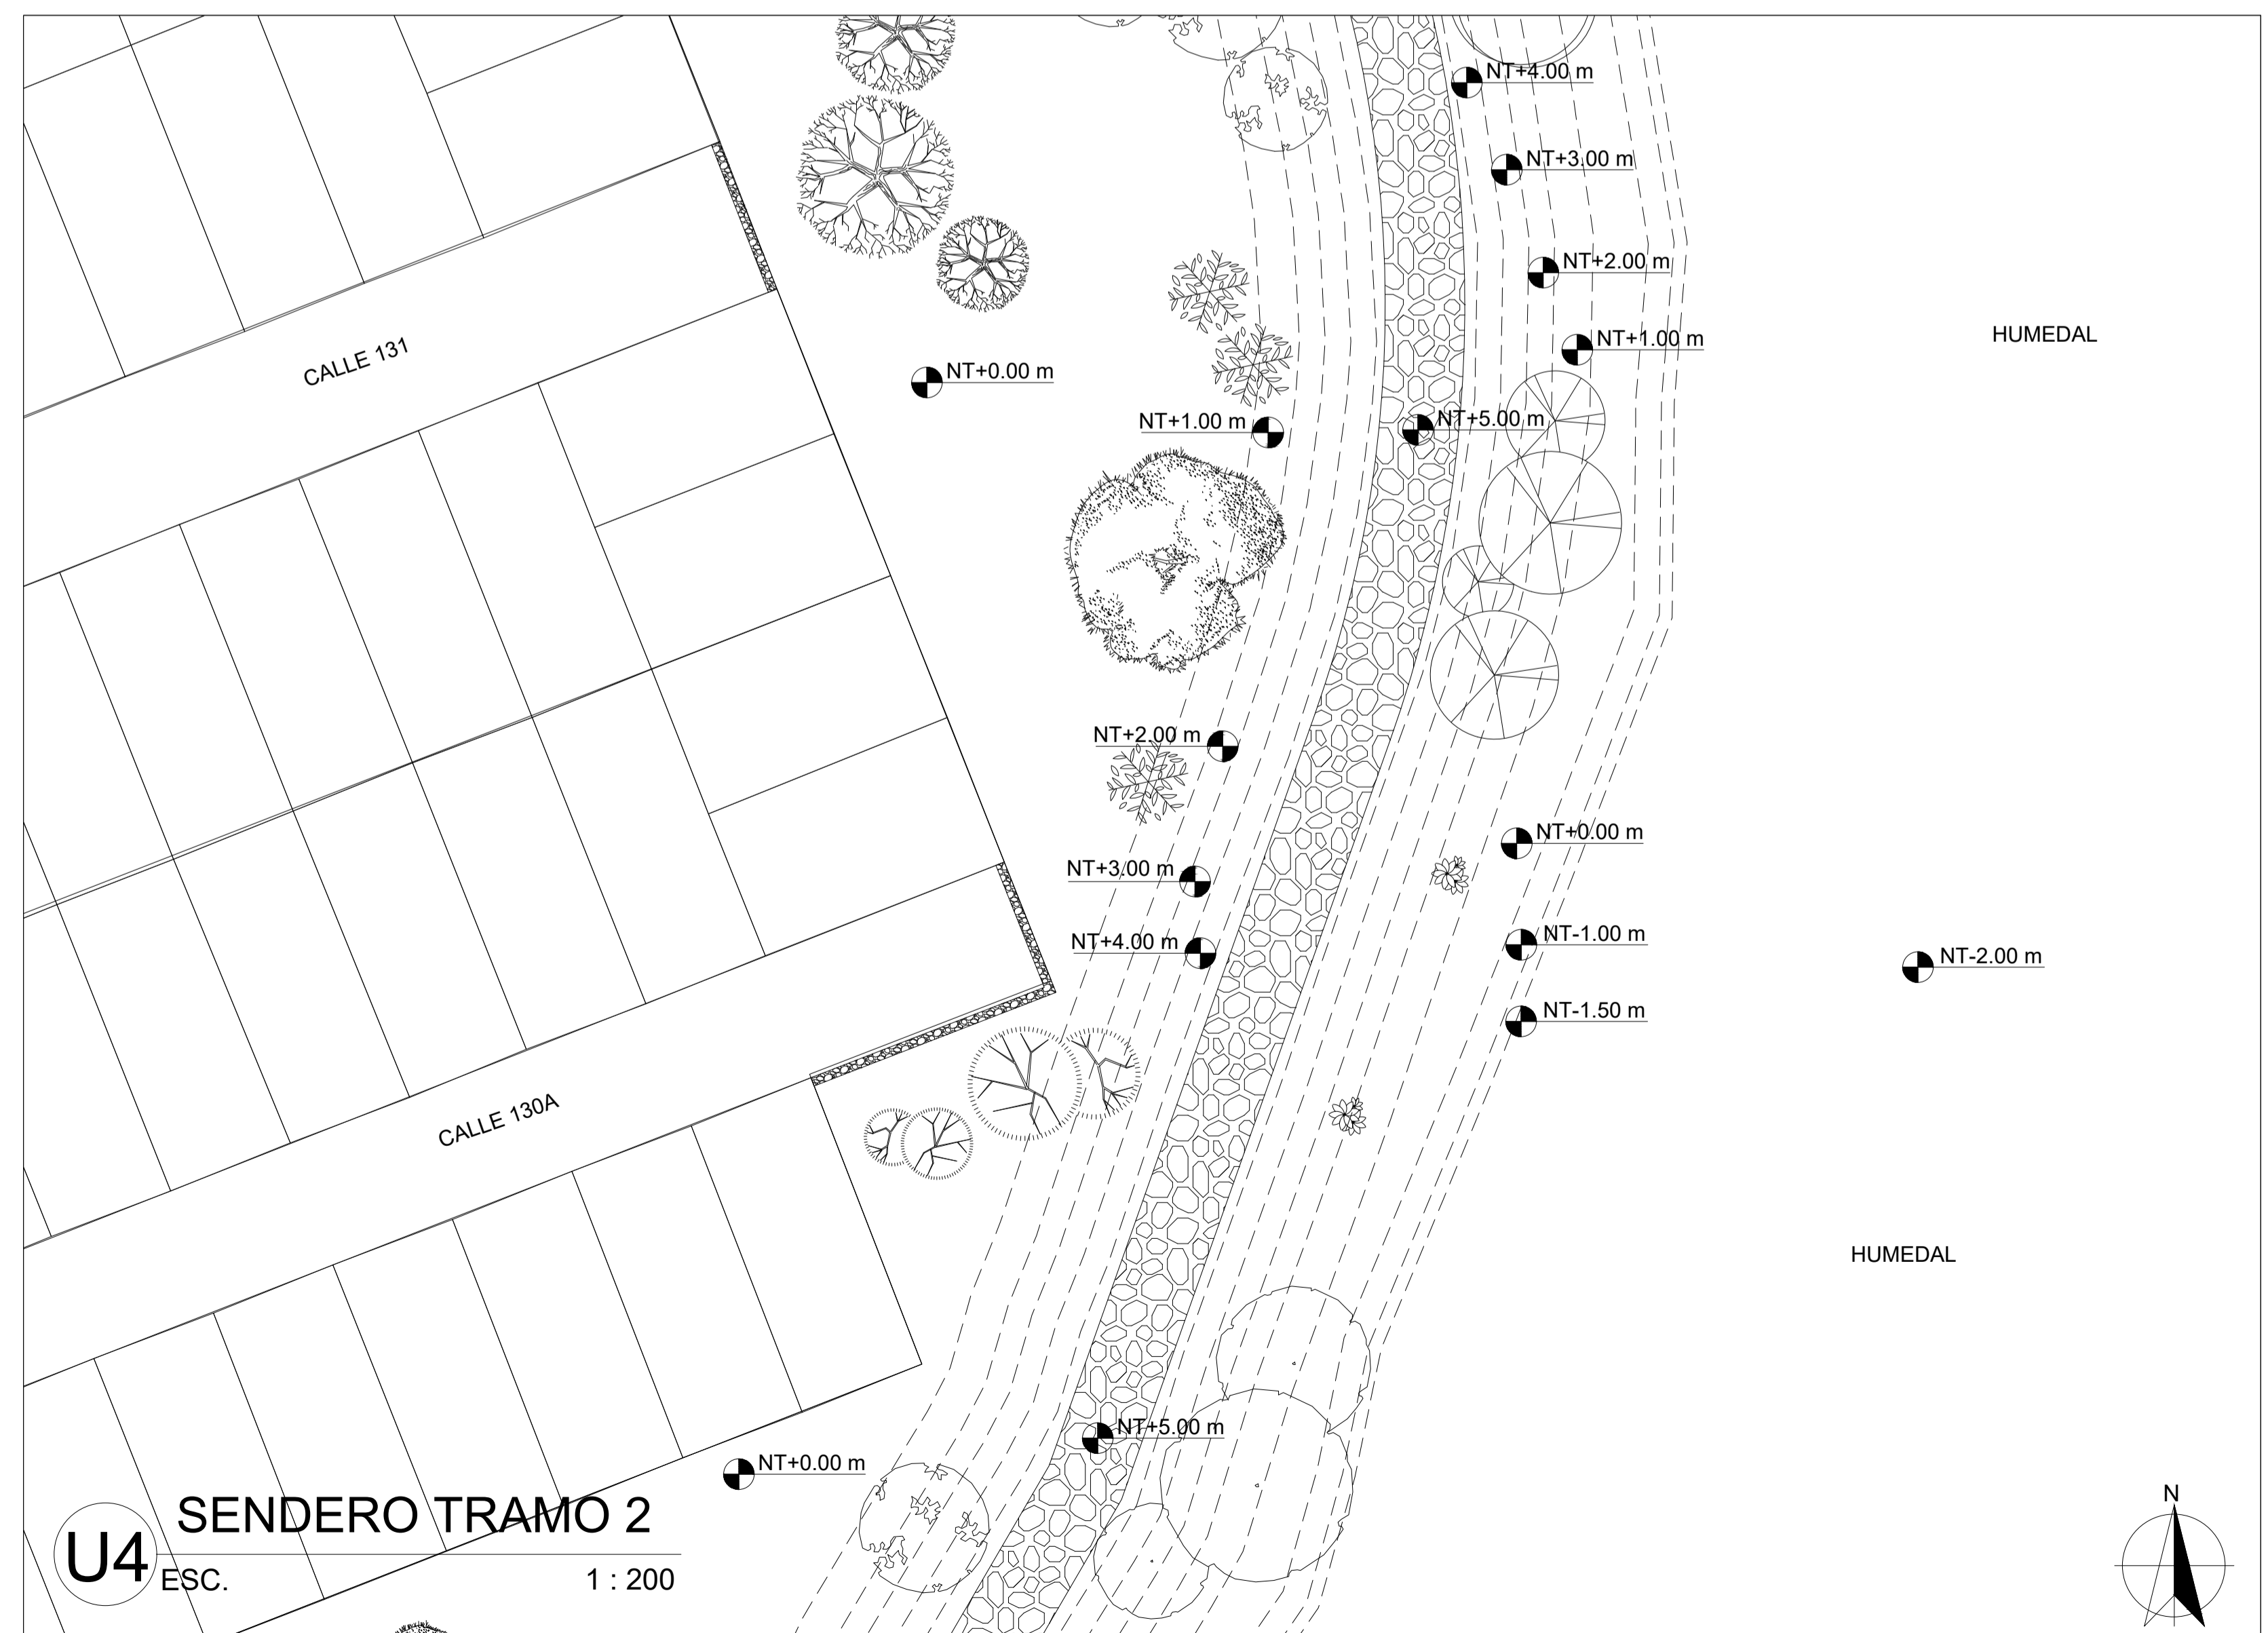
NT+4.00 m
NT+3.00 m
NT+2.00 m
NT+1.00 m
HUMEDAL
CALLE 131
NT+0.00 m
NT+1.00 m
NT+5.00 m
NT+2.00 m
NT+0.00 m
NT+3.00 m
NT+4.00 m
NT-1.00 m
NT-2.00 m
NT-1.50 m
CALLE 130A
HUMEDAL
NT+5.00 m
NT+0.00 m
U4
SENDERO TRAMO 2
ESC.
1 : 200
N